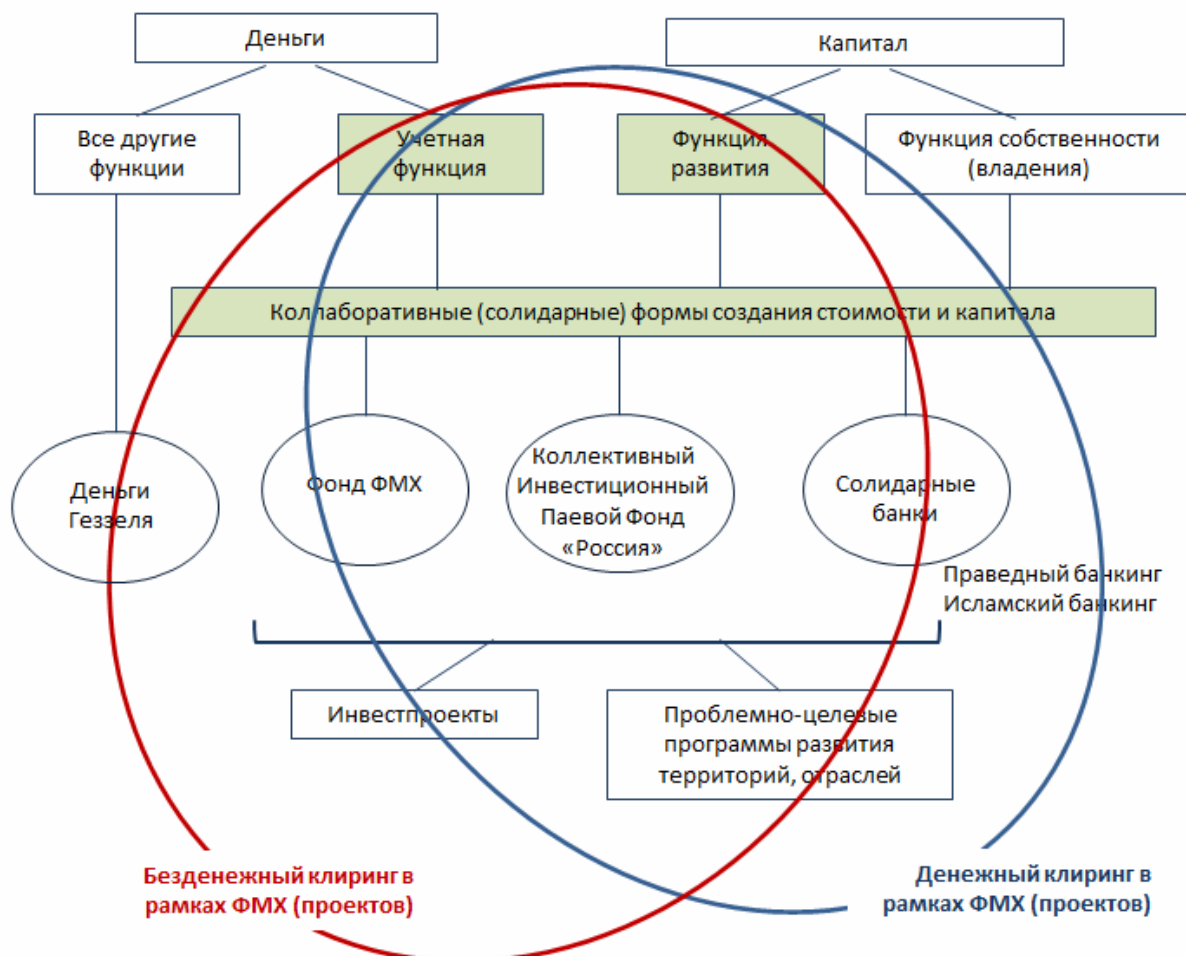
Деньги

Капитал

Все другие функции

Учетная функция

Функция развития

Функция собственности (владения)

Коллаборативные (солидарные) формы создания стоимости и капитала

Деньги Геззеля

Фонд ФМХ

Коллективный Инвестиционный Паевой Фонд «Россия»

Солидарные банки

Праведный банкинг
Исламский банкинг

Инвестпроекты

Проблемно-целевые программы развития территорий, отраслей

Безденежный клиринг в рамках ФМХ (проектов)

Денежный клиринг в рамках ФМХ (проектов)